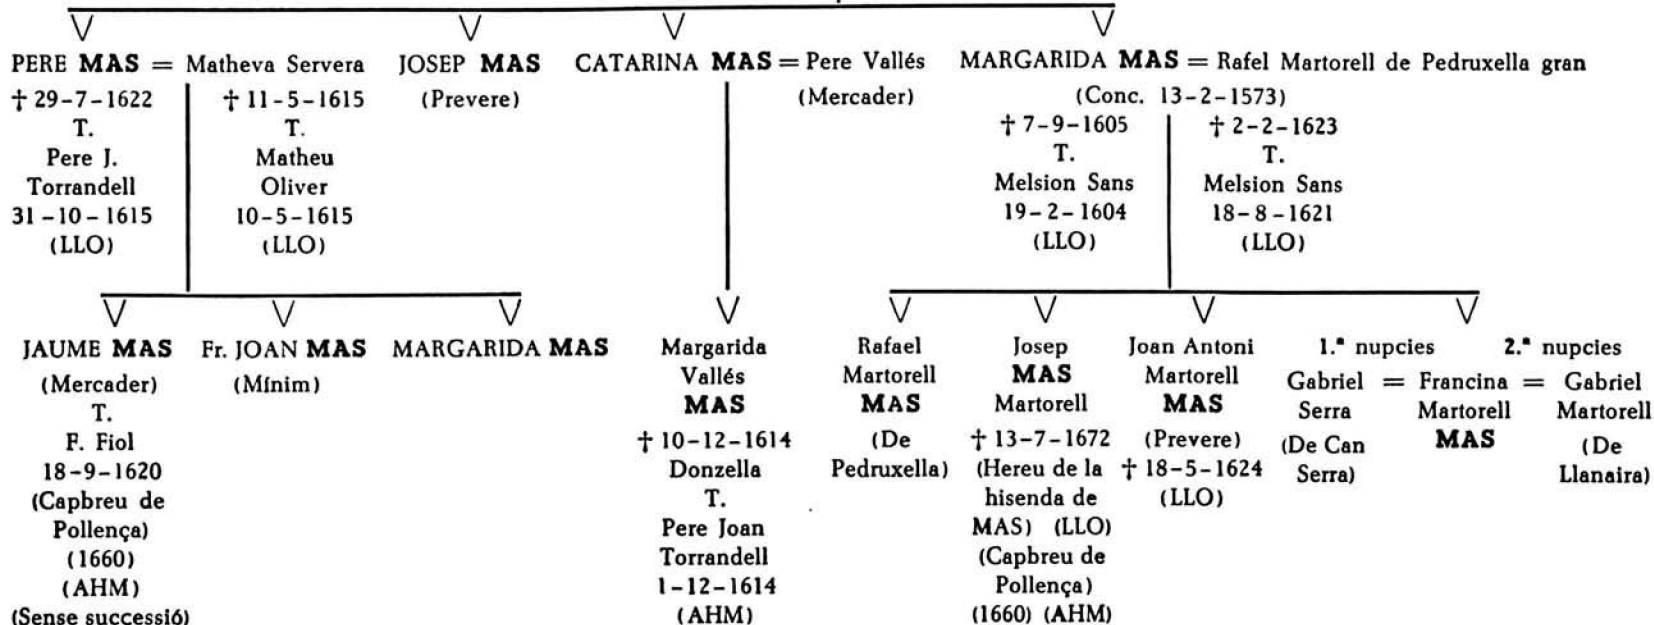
PERE **MAS** = Matheva Servera
† 29-7-1622
T.
Pere J. Torrandell
31-10-1615
(LLO)

† 11-5-1615
T.
Matheu Oliver
10-5-1615
(LLO)

JOSEP **MAS**
(Prevere)

CATARINA **MAS** = Pere Vallés
(Mercader)

MARGARIDA **MAS** = Rafel Martorell de Pedruxella gran
(Conc. 13-2-1573)

† 7-9-1605
T.
Melsion Sans
19-2-1604
(LLO)

† 2-2-1623
T.
Melsion Sans
18-8-1621
(LLO)

JAUME **MAS**
(Mercader)
T.
F. Fiol
18-9-1620
(Capbreu de Pollença)
(1660)
(AHM)
(Sense successió)

Fr. JOAN **MAS**
(Mínim)

MARGARIDA **MAS**

Margarida Vallés **MAS**
† 10-12-1614
Donzella
T.
Pere Joan Torrandell
1-12-1614
(AHM)

Rafael Martorell **MAS**
(De Pedruxella)

Josep **MAS** Martorell
† 13-7-1672
(Hereu de la hisenda de MAS) (LLO)
(Capbreu de Pollença)
(1660) (AHM)

Joan Antoni Martorell **MAS**
(Prevere)
† 18-5-1624
(LLO)

1.ª nupcies
Gabriel Serra
(De Can Serra)
= Francina Martorell **MAS** =
2.ª nupcies
Gabriel Martorell
(De Llanaira)